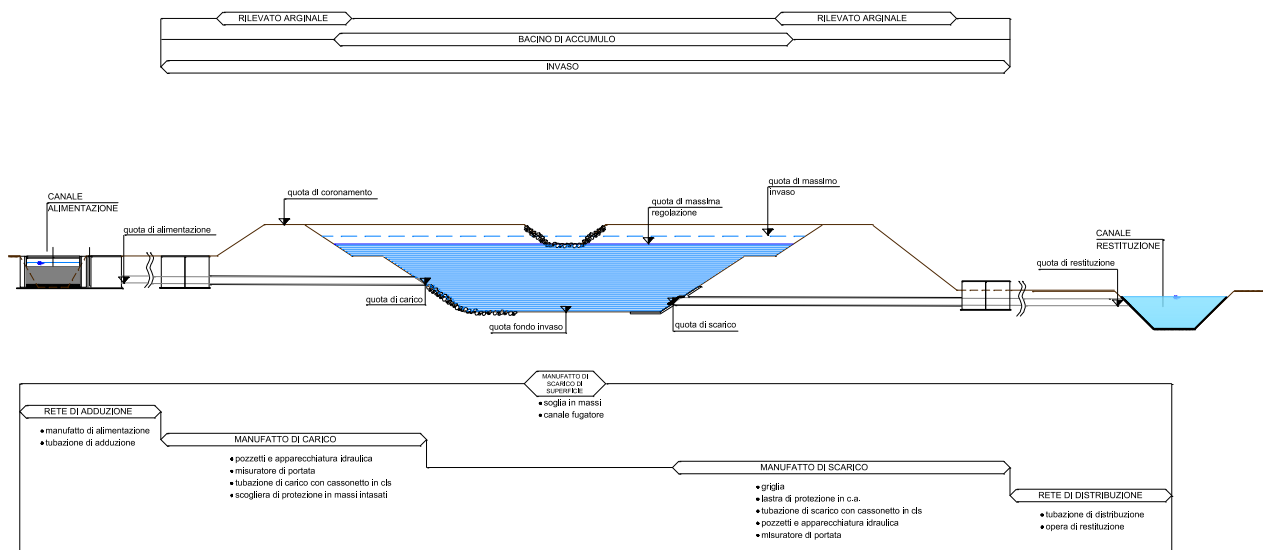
RILEVATO ARGINALE

RILEVATO ARGINALE

BACINO DI ACCUMULO

INVASO

CANALE ALIMENTAZIONE

quota di alimentazione

quota di coronamento

quota di massima regolazione

quota di massimo invaso

CANALE RESTITUZIONE

quota di restituzione

quota di carico

quota fondo invaso

quota di scarico

MANUFATTO DI SCARICO DI SUPERFICIE

• soglia in massi
• canale fugatore

RETE DI ADDUZIONE

• manufatto di alimentazione
• tubazione di adduzione

MANUFATTO DI CARICO

• pozzetti e apparecchiatura idraulica
• misuratore di portata
• tubazione di carico con cassonetto in cls
• scogliera di protezione in massi intasati

MANUFATTO DI SCARICO

• griglia
• lastra di protezione in c.a.
• tubazione di scarico con cassonetto in cls
• pozzetti e apparecchiatura idraulica
• misuratore di portata

RETE DI DISTRIBUZIONE

• tubazione di distribuzione
• opera di restituzione